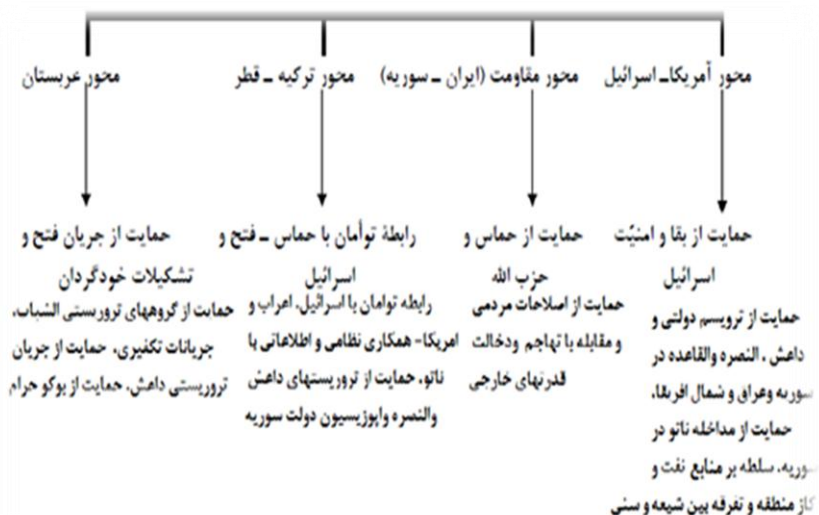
محور آمریکا ـ اسرائیل

حمایت از بقا و امنیّت اسرائیل

حمایت از تروریسم دولتی و داعش ، النصره والقاعده در سوریه وعراق و شمال افریقا، حمایت از مداخله ناتو در سوریه، سلطه بر منابع نفت و گاز منطقه و تفرقه بین شیعه و سنی

محور مقاومت (ایران ـ سوریه)

حمایت از حماس و حزب الله

حمایت از اصلاحات مردمی و مقابله با تهاجم ودخالت قدرتهای خارجی

محور ترکیه ـ قطر

رابطهٔ توأمان با حماس ـ فتح و اسرائیل

رابطه توامان با اسرائیل، اعراب و امریکا- همکاری نظامی و اطلاعاتی با ناتو، حمایت از تروریستهای داعش والنصره واپوزیسیون دولت سوریه

محور عربستان

حمایت از جریان فتح و تشکیلات خودگردان

حمایت از گروههای تروریستی الشباب، جریانات تکفیری، حمایت از جریان تروریستی داعش، حمایت از بوکو حرام